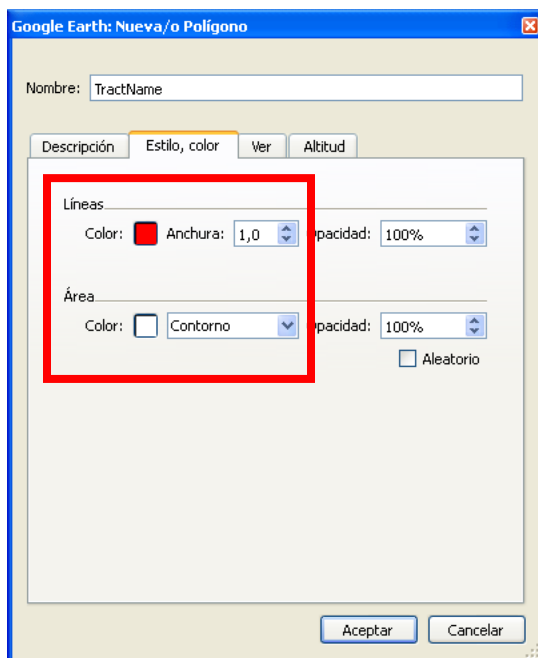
Google Earth: Nueva/o Polígono

Nombre: TractName

Descripción | Estilo, color | Ver | Altitud

Líneas
Color: Anchura: 1,0 pacidad: 100%

Área
Color: Contorno pacidad: 100%
Aleatorio

Aceptar Cancelar